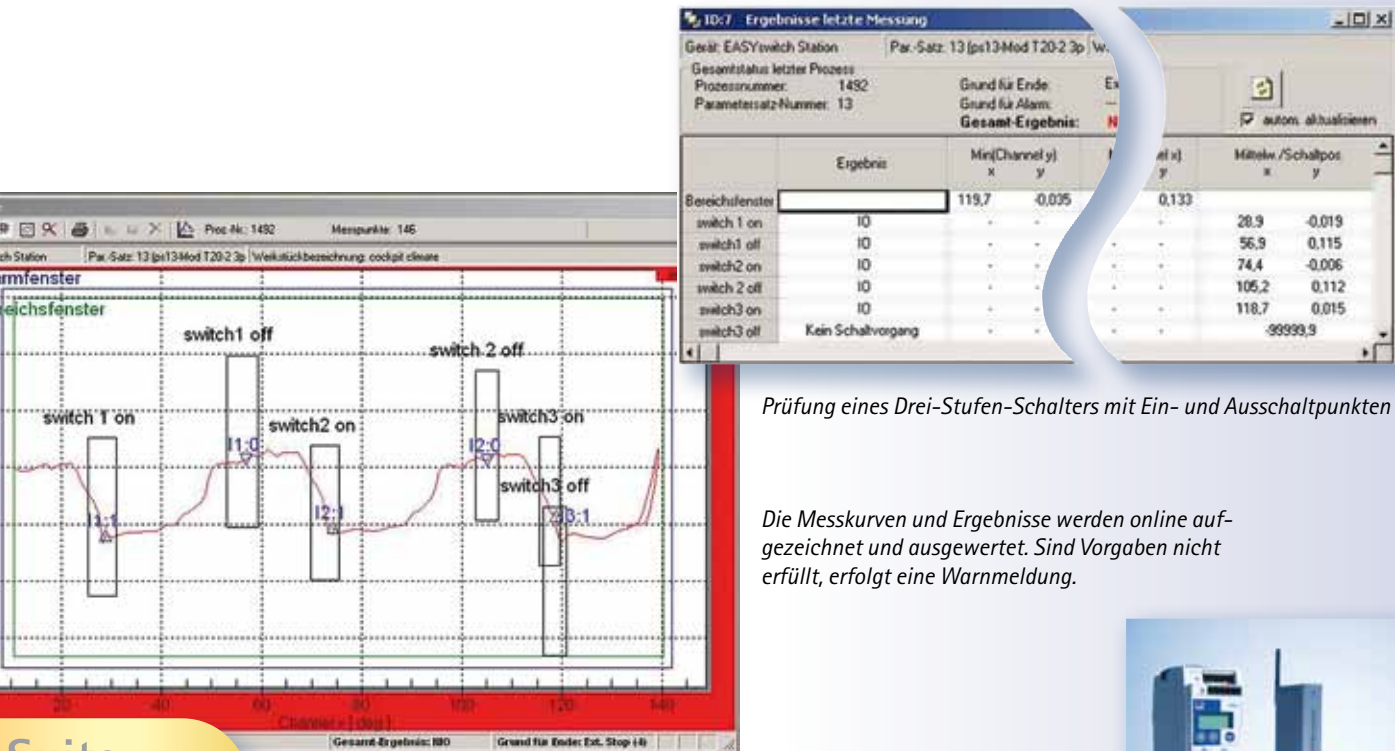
ID:7 Ergebnisse letzte Messung

Gerät: EASYswitch Station | Par.-Satz: 13 (ps13-Mod T20-2 3p | W

Gesamtstatus letzter Prozess
Prozessnummer: 1492
Parametersatz-Nummer: 13

Grund für Ende: Ex
Grund für Alarm: ---
Gesamt-Ergebnis: N

autom. aktualisieren

| | Ergebnis | Min(Channel y) x | y | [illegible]el x) x | y | Mittelw./Schaltpos x | y |
|---|---|---|---|---|---|---|---|
| Bereichsfenster | | 119,7 | -0,035 | | 0,133 | | |
| switch 1 on | IO | - | - | - | - | 28,9 | -0,019 |
| switch1 off | IO | - | - | - | - | 56,9 | 0,115 |
| switch2 on | IO | - | - | - | - | 74,4 | -0,006 |
| switch 2 off | IO | - | - | - | - | 105,2 | 0,112 |
| switch3 on | IO | - | - | - | - | 118,7 | 0,015 |
| switch3 off | Kein Schaltvorgang | - | - | - | - | -99999,9 | |

Proz.-Nr.: 1492 Messpunkte: 146

ch Station | Par.-Satz: 13 (ps13-Mod T20-2 3p | Werkstückbezeichnung: cockpit climate

rmfenster
eichsfenster

switch1 off
switch 2 off
switch 1 on
switch2 on
switch3 on
switch3 off
I1:0
I2:0
I1:1
I2:1
I3:1

20 40 60 80 100 120 140
Channel x [deg]

Gesamt-Ergebnis: NIO | Grund für Ende: Ext. Stop (4)

Prüfung eines Drei-Stufen-Schalters mit Ein- und Ausschaltpunkten

Die Messkurven und Ergebnisse werden online aufgezeichnet und ausgewertet. Sind Vorgaben nicht erfüllt, erfolgt eine Warnmeldung.

Seite